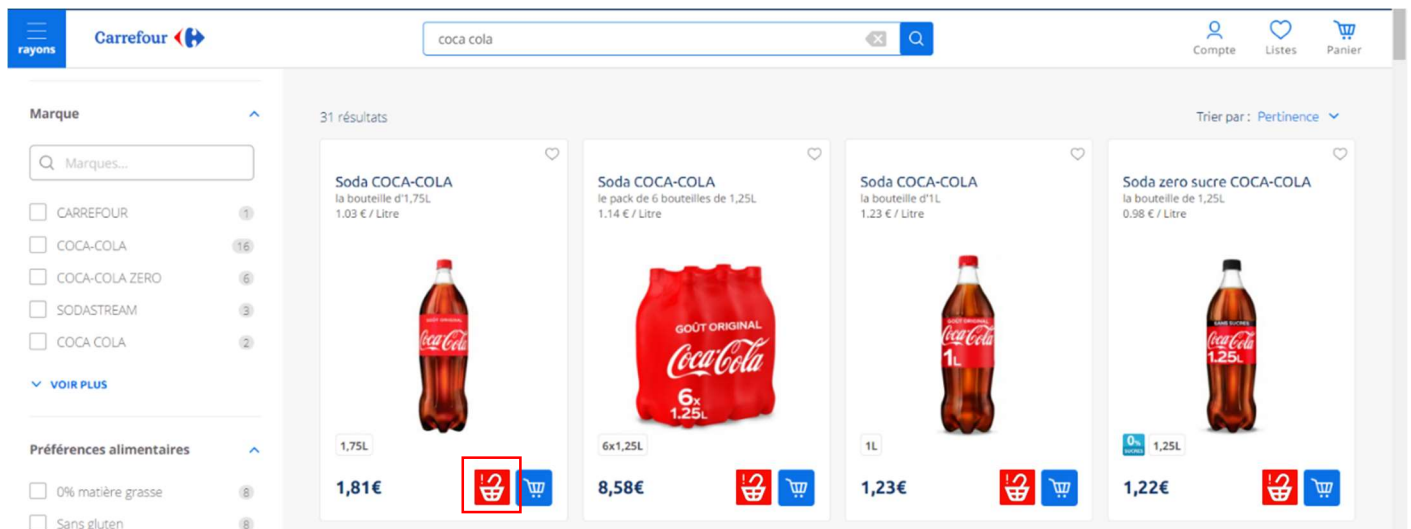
rayons

Carrefour

coca cola

Compte Listes Panier

Marque

Marques...

CARREFOUR 1
COCA-COLA 16
COCA-COLA ZERO 6
SODASTREAM 3
COCA COLA 2

VOIR PLUS

Préférences alimentaires

0% matière grasse 8
Sans gluten 8

31 résultats

Trier par : Pertinence

Soda COCA-COLA
la bouteille d'1,75L
1.03 € / Litre

Coca-Cola

1,75L

1,81€

Soda COCA-COLA
le pack de 6 bouteilles de 1,25L
1.14 € / Litre

GOÛT ORIGINAL
Coca-Cola
6x 1.25L

6x1,25L

8,58€

Soda COCA-COLA
la bouteille d'1L
1.23 € / Litre

Coca-Cola 1L

1L

1,23€

Soda zero sucre COCA-COLA
la bouteille de 1,25L
0.98 € / Litre

SANS SUCRES
Coca-Cola 1.25L

0% SUCRES 1,25L

1,22€